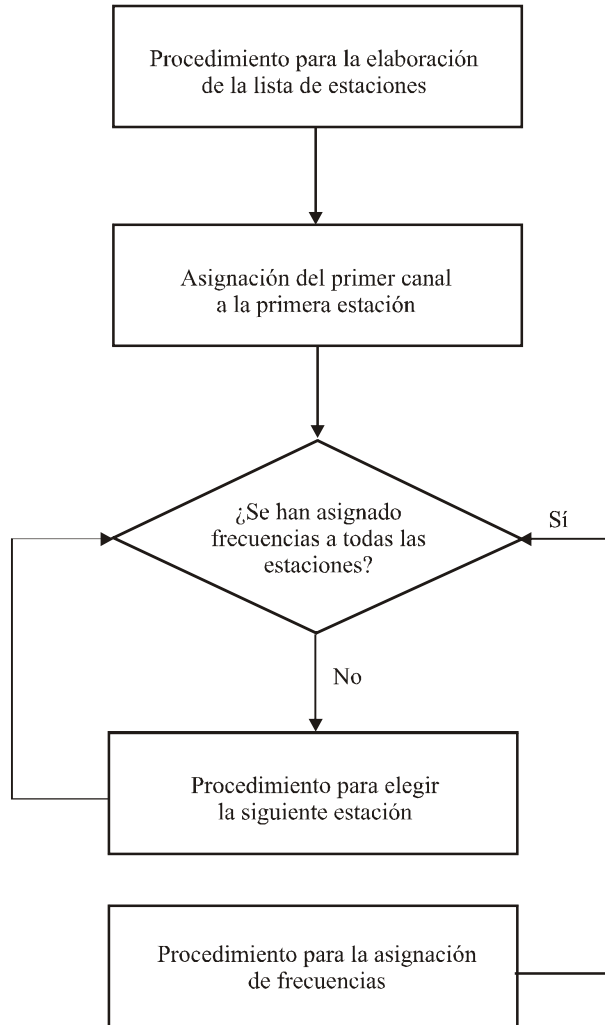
Procedimiento para la elaboración de la lista de estaciones

Asignación del primer canal a la primera estación

¿Se han asignado frecuencias a todas las estaciones?

Sí

No

Procedimiento para elegir la siguiente estación

Procedimiento para la asignación de frecuencias